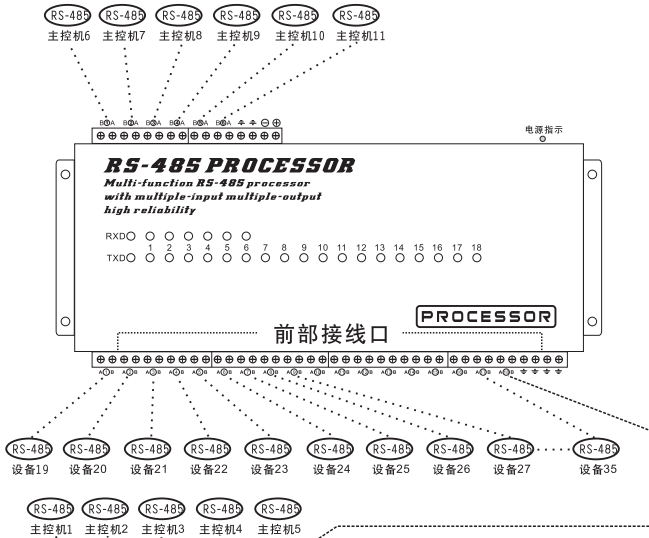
RS-485 主控机6
RS-485 主控机7
RS-485 主控机8
RS-485 主控机9
RS-485 主控机10
RS-485 主控机11

B A B A B A B A B A

电源指示

RS-485 PROCESSOR
Multi-function RS-485 processor
with multiple-input multiple-output
high reliability

RXD
1 2 3 4 5 6 7 8 9 10 11 12 13 14 15 16 17 18
TXD

PROCESSOR

前部接线口

A B A B A B A B A B A B A B A B A B A B A B A B A B A B

RS-485 设备19
RS-485 设备20
RS-485 设备21
RS-485 设备22
RS-485 设备23
RS-485 设备24
RS-485 设备25
RS-485 设备26
RS-485 设备27
RS-485 设备35

RS-485 主控机1
RS-485 主控机2
RS-485 主控机3
RS-485 主控机4
RS-485 主控机5